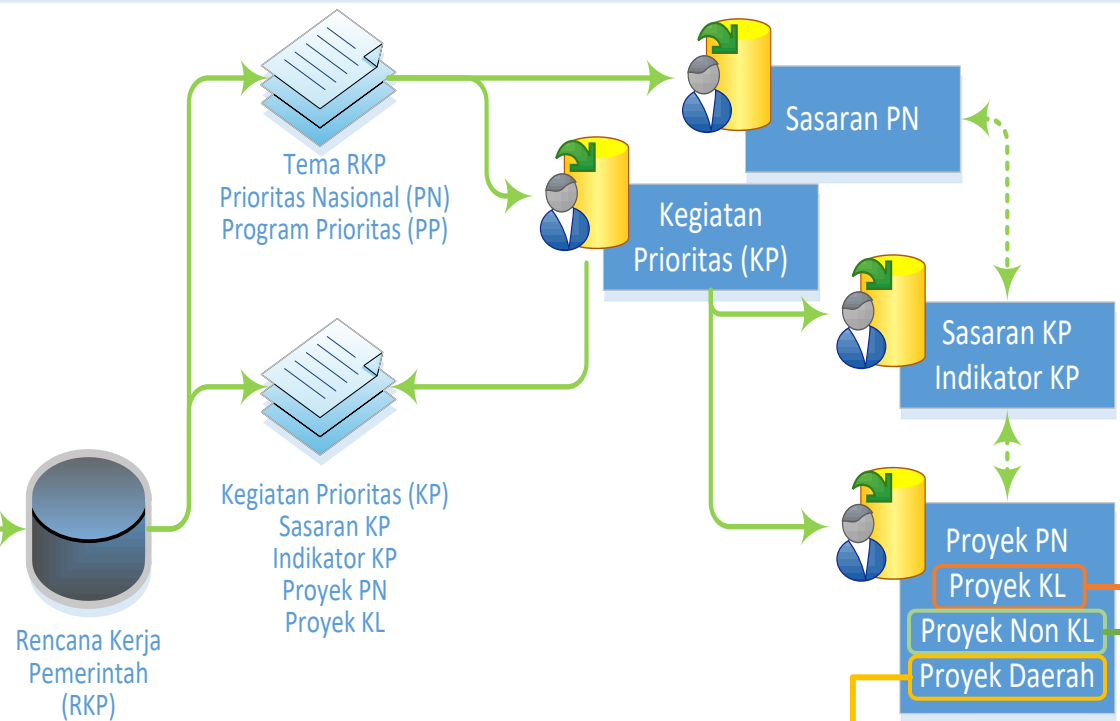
Tema RKP
Prioritas Nasional (PN)
Program Prioritas (PP)

Sasaran PN

Kegiatan Prioritas (KP)

Sasaran KP
Indikator KP

Kegiatan Prioritas (KP)
Sasaran KP
Indikator KP
Proyek PN
Proyek KL

Proyek PN
Proyek KL
Proyek Non KL
Proyek Daerah

Rencana Kerja Pemerintah (RKP)